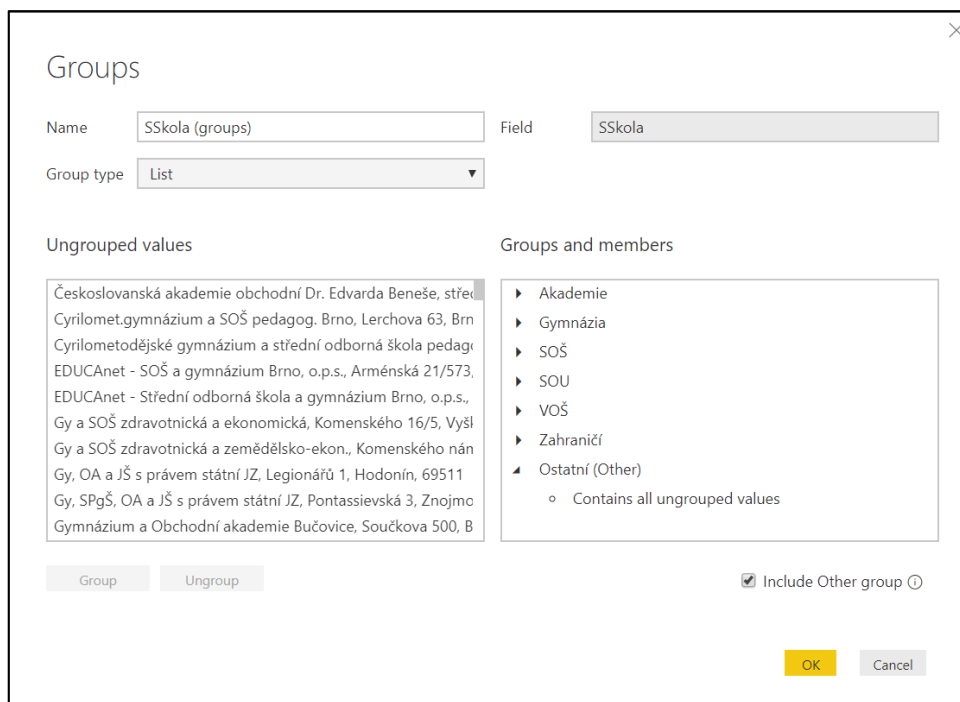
Groups

Name SSkola (groups)

Field SSkola

Group type List

Ungrouped values

Československá akademie obchodní Dr. Edvarda Beneše, střed
Cyrilomet.gymnázium a SOŠ pedagog. Brno, Lerchova 63, Brn
Cyrilometodějské gymnázium a střední odborná škola pedag
EDUCAnet - SOŠ a gymnázium Brno, o.p.s., Arménská 21/573,
EDUCAnet - Střední odborná škola a gymnázium Brno, o.p.s.,
Gy a SOŠ zdravotnická a ekonomická, Komenského 16/5, Vyšl
Gy a SOŠ zdravotnická a zemědělsko-ekon., Komenského nán
Gy, OA a JŠ s právem státní JZ, Legionářů 1, Hodonín, 69511
Gy, SPgŠ, OA a JŠ s právem státní JZ, Pontassievská 3, Znojmo
Gymnázium a Obchodní akademie Bučovice, Součkova 500, B

Groups and members

Akademie
Gymnázia
SOŠ
SOU
VOŠ
Zahraničí
Ostatní (Other)
Contains all ungrouped values

Group Ungroup

Include Other group ⓘ

OK Cancel